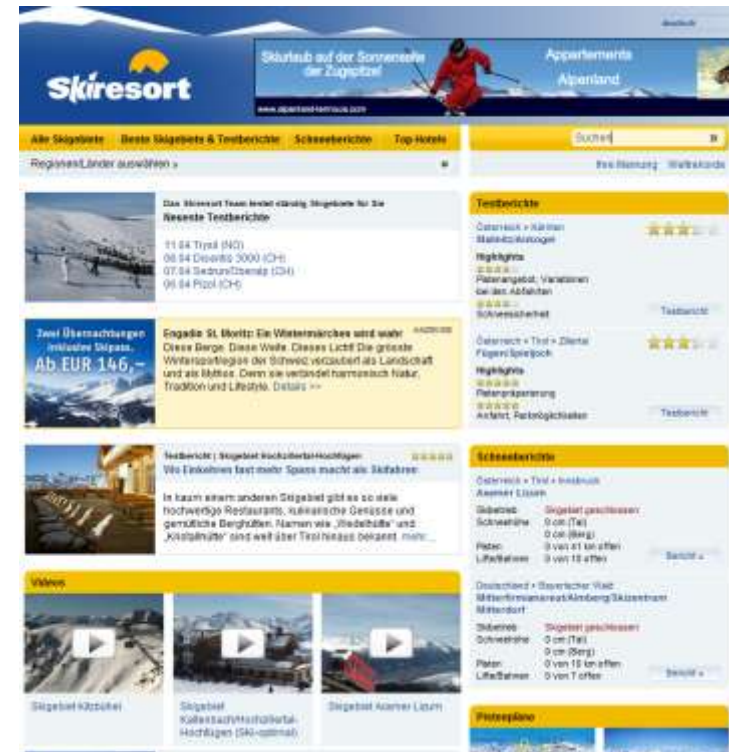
deutsch

Skiresort

Skiurlaub auf der Sonnenseite der Zugspitze!

Appartements Alpenland

www.alpenland-ehrwald.com

Alle Skigebiete | Beste Skigebiete & Testberichte | Schneeberichte | Top-Hotels

Suchen

Regionen/Länder auswählen »

Ihre Meinung | Weltrekorde

Das Skiresort Team testet ständig Skigebiete für Sie
Neueste Testberichte

11.04 Tyrol (NO)
08.04 Disentis 3000 (CH)
07.04 Sedrun/Oberalp (CH)
06.04 Pizol (CH)

Zwei Übernachtungen inklusive Skipass. Ab EUR 146,–

Engadin St. Moritz: Ein Wintermärchen wird wahr
Diese Berge. Diese Weite. Dieses Licht! Die grösste Wintersportregion der Schweiz verzaubert als Landschaft und als Mythos. Denn sie verbindet harmonisch Natur, Tradition und Lifestyle. Details >>

Testbericht | Skigebiet Hochzillertal-Hochfügen
Wo Einkehren fast mehr Spass macht als Skifahren

In kaum einem anderen Skigebiet gibt es so viele hochwertige Restaurants, kulinarische Genüsse und gemütliche Berghütten. Namen wie „Wedelhütte" und „Kristallhütte" sind weit über Tirol hinaus bekannt. mehr...

Videos

Skigebiet Kitzbühel

Skigebiet Kaltenbach/Hochzillertal-Hochfügen (Ski-optimal)

Skigebiet Axamer Lizum

Testberichte

Österreich > Kärnten
Mallnitz/Ankogel

Highlights
Pistenangebot, Variationen bei den Abfahrten
Schneesicherheit

Testbericht

Österreich > Tirol > Zillertal
Fügen/Spieljoch

Highlights
Pistenpräparierung
Anfahrt, Parkmöglichkeiten

Testbericht

Schneeberichte

Österreich > Tirol > Innsbruck
Axamer Lizum

Skibetrieb: Skigebiet geschlossen
Schneehöhe: 0 cm (Tal)
0 cm (Berg)
Pisten: 0 von 41 km offen
Lifte/Bahnen: 0 von 10 offen

Bericht »

Deutschland > Bayerischer Wald
Mitterfirmiansreut/Almberg/Skizentrum Mitterdorf

Skibetrieb: Skigebiet geschlossen
Schneehöhe: 0 cm (Tal)
0 cm (Berg)
Pisten: 0 von 10 km offen
Lifte/Bahnen: 0 von 7 offen

Bericht »

Pistenpläne